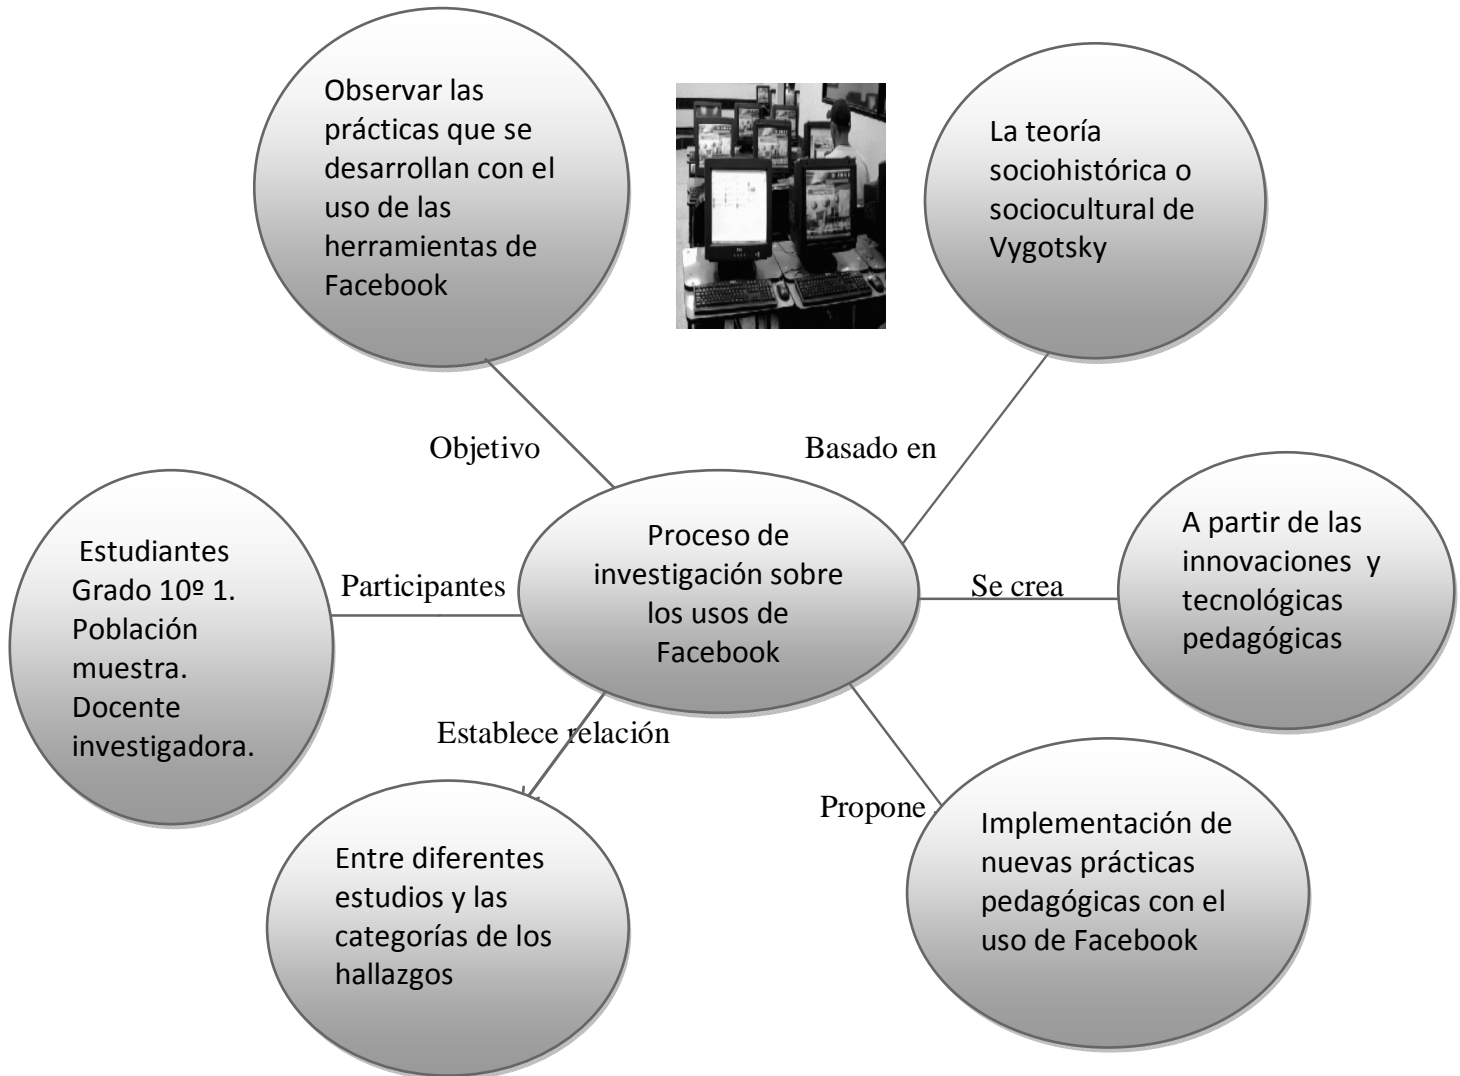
Observar las prácticas que se desarrollan con el uso de las herramientas de Facebook

La teoría sociohistórica o sociocultural de Vygotsky

Objetivo

Basado en

Estudiantes Grado 10º 1. Población muestra. Docente investigadora.

Participantes

Proceso de investigación sobre los usos de Facebook

Se crea

A partir de las innovaciones y tecnológicas pedagógicas

Establece relación

Propone

Entre diferentes estudios y las categorías de los hallazgos

Implementación de nuevas prácticas pedagógicas con el uso de Facebook